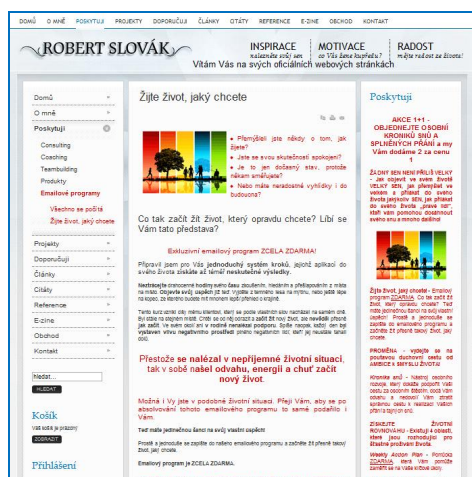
DOMŮ O MNĚ POSKYTUJI PROJEKTY DOPORUČUJI ČLÁNKY CITÁTY REFERENCE E-ZINE OBCHOD KONTAKT

ROBERT SLOVÁK

INSPIRACE nalezněte svoji sen

MOTIVACE co Vám šlape kupředu?

RADOST mějte radost ze života!

Vítám Vás na svých oficiálních webových stránkách

Domů
O mně
Poskytuji
Consulting
Coaching
Teambuilding
Produkty
Emailové programy
Všechno se počítá
Žijte život, jaký chcete
Projekty
Doporučuji
Články
Citáty
Reference
E-zine
Obchod
Kontakt

hledat...
HLEDAT

Košík
Váš košík je prázdný
ZOBRAZIT

Přihlášení

Žijte život, jaký chcete

• Přemýšlel jste někdy o tom, jak žijete?
• Jste se svou skutečností spokojen?
• Je to jen dočasný stav, protože nákem směřujete?
• Nebo máte neradostné vyhlídky i do budoucna?

Co tak začít žít život, který opravdu chcete? Jíbí se Vám tato představa?

Exkluzivní emailový program ZCELA ZDARMA!

Připravil jsem pro Vás jednoduchý systém kroků, jejichž aplikací do svého života získáte až téměř neskutečné výsledky.

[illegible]

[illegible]

Přestože se nalézal v nepříjemné životní situaci, tak v sobě našel odvahu, energii a chuť začít nový život.

Možná i Vy jste v podobné životní situaci. Přeji Vám, aby se po absolvování tohoto emailového programu to samé podařilo i Vám.

Teď máte jedinečnou šanci na svůj vlastní úspěch!

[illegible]

Emailový program je ZCELA ZDARMA.

Poskytuji

AKCE 1+1 - OBJEDNEJTE OSOBNÍ KRONIKŮ SNŮ A SPLNĚNÝCH PŘÁNÍ a my Vám dodáme 2 za cenu 1

ŽÁDNÝ SEN NENÍ PŘÍLIŠ VELKÝ - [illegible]

Žijte život, jaký chcete - Emailový program ZDARMA. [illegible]

PROMĚNA - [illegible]

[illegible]

ZISKEJTE ŽIVOTNÍ ROVNOVÁHU - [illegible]

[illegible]